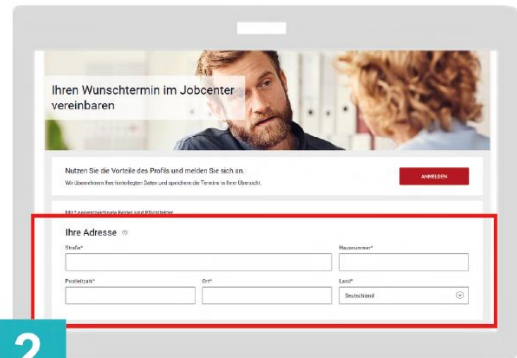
Ihren Wunschtermin im Jobcenter vereinbaren

Nutzen Sie die Vorteile des Profils und melden Sie sich an.

Wir übernehmen Ihre hinterlegten Daten und speichern die Termine in Ihrer Übersicht.

ANMELDEN

Mit * gekennzeichnete Felder sind Pflichtfelder

Ihre Adresse

Straße*

Hausnummer*

Postleitzahl*

Ort*

Land*

Deutschland

2